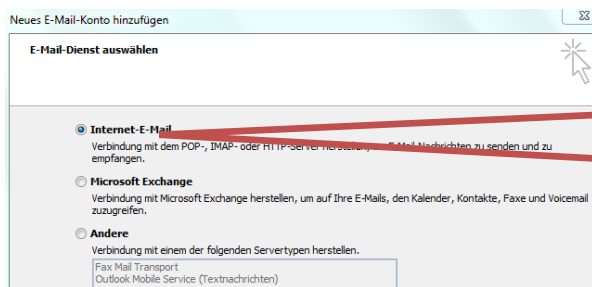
Neues E-Mail-Konto hinzufügen

E-Mail-Dienst auswählen

Internet-E-Mail
Verbindung mit dem POP-, IMAP- oder HTTP-Server herstellen, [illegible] E-Mail-Nachrichten zu senden und zu empfangen.

Microsoft Exchange
Verbindung mit Microsoft Exchange herstellen, um auf Ihre E-Mails, den Kalender, Kontakte, Faxe und Voicemail zuzugreifen.

Andere
Verbindung mit einem der folgenden Servertypen herstellen.

Fax Mail Transport
Outlook Mobile Service (Textnachrichten)